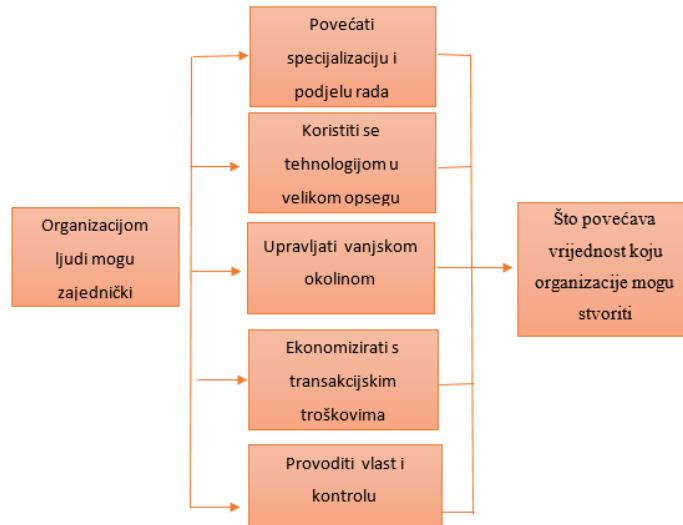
Organizacijom ljudi mogu zajednički

Povećati specijalizaciju i podjelu rada

Koristiti se tehnologijom u velikom opsegu

Upravljati vanjskom okolinom

Ekonomizirati s transakcijskim troškovima

Provoditi vlast i kontrolu

Što povećava vrijednost koju organizacije mogu stvoriti